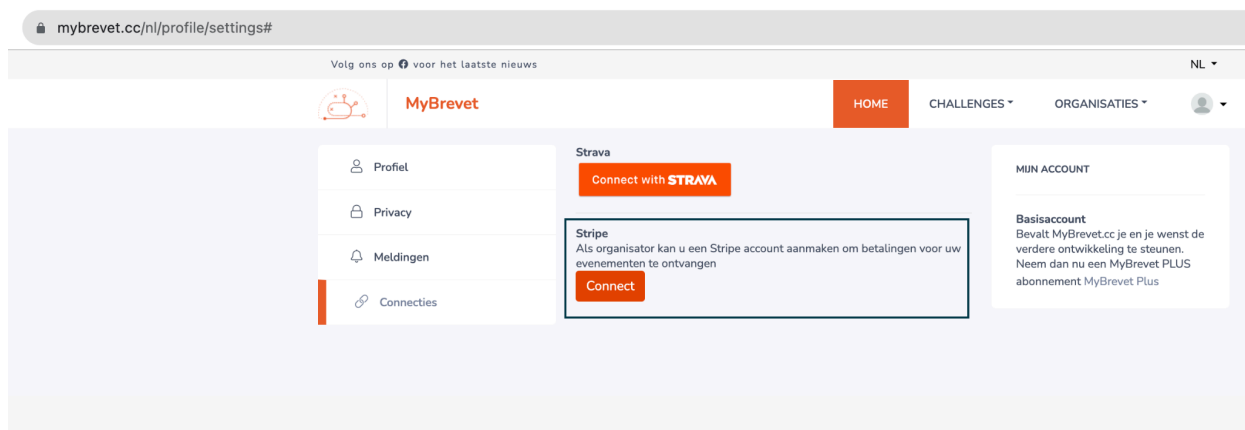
mybrevet.cc/nl/profile/settings#

Volg ons op voor het laatste nieuws

NL

MyBrevet

HOME

CHALLENGES

ORGANISATIES

Profiel

Privacy

Meldingen

Connecties

Strava

Connect with STRAVA

Stripe

Als organisator kan u een Stripe account aanmaken om betalingen voor uw evenementen te ontvangen

Connect

MIJN ACCOUNT

Basisaccount

Bevalt MyBrevet.cc je en je wenst de verdere ontwikkeling te steunen. Neem dan nu een MyBrevet PLUS abonnement MyBrevet Plus